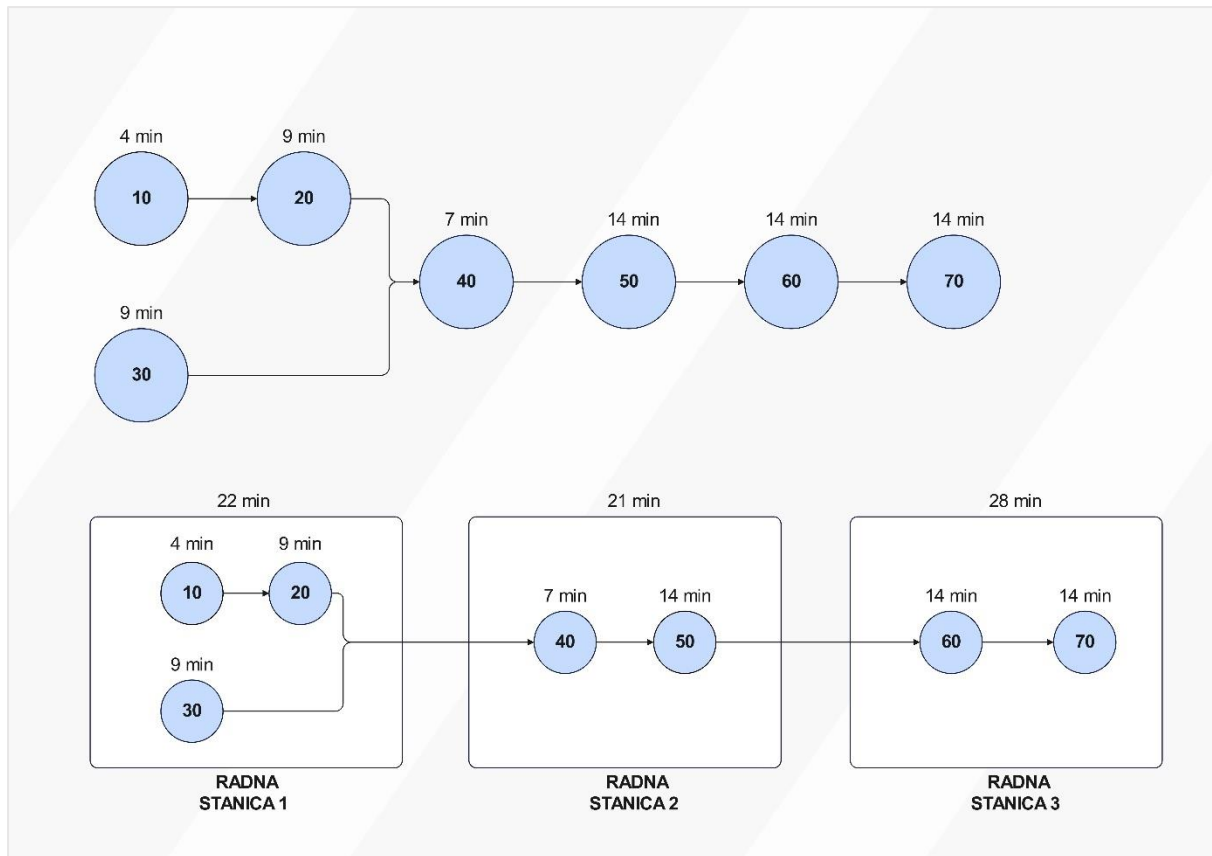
4 min
10

9 min
20

9 min
30

7 min
40

14 min
50

14 min
60

14 min
70

22 min

4 min
10

9 min
20

9 min
30

RADNA
STANICA 1

21 min

7 min
40

14 min
50

RADNA
STANICA 2

28 min

14 min
60

14 min
70

RADNA
STANICA 3